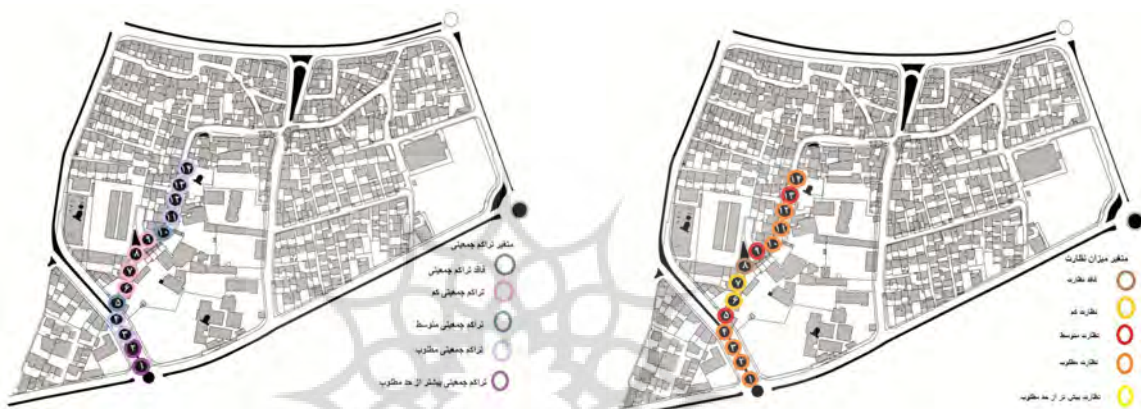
متغیر تراکم جمعیتی
فاقد تراکم جمعیتی
تراکم جمعیتی کم
تراکم جمعیتی متوسط
تراکم جمعیتی مطلوب
تراکم جمعیتی بیشتر از حد مطلوب

۱ ۲ ۳ ۴ ۵ ۶ ۷ ۸ ۹ ۱۰ ۱۱ ۱۲ ۱۳ ۱۴

متغیر میزان نظارت
فاقد نظارت
نظارت کم
نظارت متوسط
نظارت مطلوب
نظارت بیش از حد مطلوب

۱ ۲ ۳ ۴ ۵ ۶ ۷ ۸ ۹ ۱۰ ۱۱ ۱۲ ۱۳ ۱۴